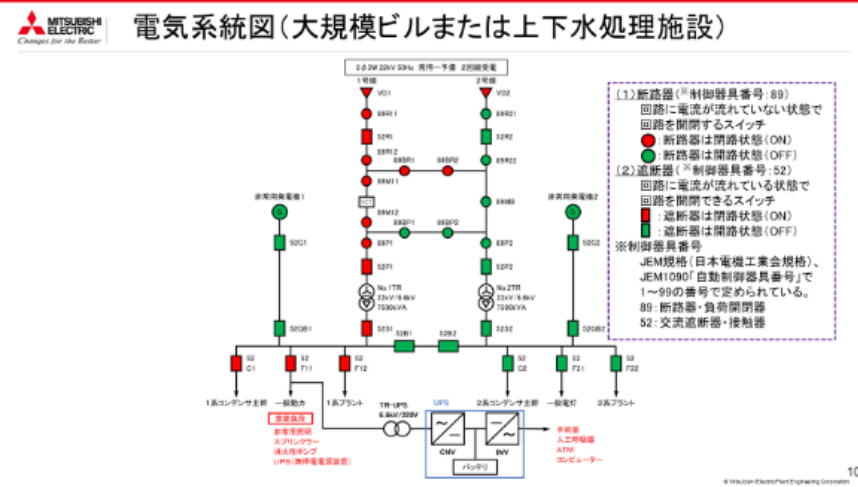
MITSUBISHI ELECTRIC
Changes for the Better

電気系統図（大規模ビルまたは上下水処理施設）

3φ3W 22kV 50Hz 常用-予備 2回線受電
1号線
2号線
VC1
VC2
89R1
89R21
52R
52R2
89R12
89BR1
89BR2
89R22
89M11
89M0
89M12
89BP1
89BP2
非常用発電機1
非常用発電機2
89P1
89P2
52G1
52G2
52P1
52P2
No.1TR 22kV/6.6kV 7500kVA
No.2TR 22kV/6.6kV 7500kVA
52GB1
52S1
52B1
52B2
52S2
52GB2
52 C1
52 F11
52 F12
52 C2
52 F21
52 F22
1系コンデンサ主幹
一般動力
1系プラント
2系コンデンサ主幹
一般電灯
2系プラント
重要負荷
非常用照明
スプリンクラー
消火用ポンプ
UPS（無停電電源装置）
TR-UPS 6.6kV/220V
UPS
CNV
INV
バッテリ
手術室
人工呼吸器
ATM
コンピューター

（1）断路器（※制御器具番号：89）
回路に電流が流れていない状態で
回路を開閉するスイッチ
●：断路器は閉路状態（ON）
●：断路器は開路状態（OFF）
（2）遮断器（※制御器具番号：52）
回路に電流が流れている状態で
回路を開閉できるスイッチ
■：遮断器は閉路状態（ON）
■：遮断器は開路状態（OFF）
※制御器具番号
JEM規格（日本電機工業会規格）、
JEM1090「自動制御器具番号」で
1～99の番号で定められている。
89：断路器・負荷開閉器
52：交流遮断器・接触器

© Mitsubishi Electric Plant Engineering Corporation
10